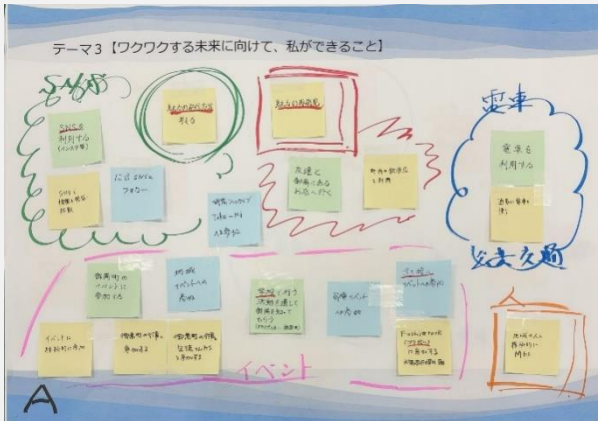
テーマ3【ワクワクする未来に向けて、私ができること】

SNS

SNSを利用する（インスタ等）

SNSで情報を発信・共有

にほSNSをフォロー

魅力の再発見を伝える

魅力の再発見

友達と新潟にあるお店へ行く

新たな観光地を利用

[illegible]

空港

空港を利用する

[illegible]

交通

地元のイベントに参加する

地域イベントへの参加

学校で行う活動を通して新潟を知ってもらう

新潟イベントへの参加

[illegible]

イベントに積極的に参加

地元の行事に参加する

地元の行事に友達を誘って参加する

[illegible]

イベント

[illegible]

A